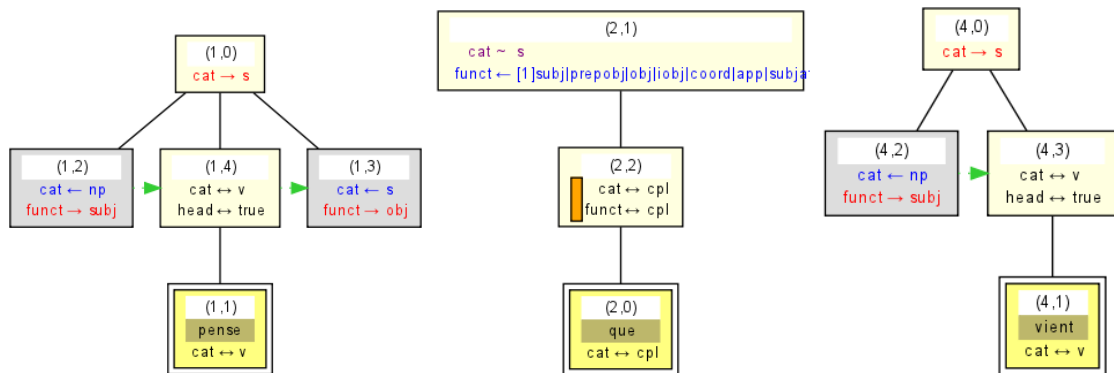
(1,0)
cat → s

(1,2)
cat ← np
funct → subj

(1,4)
cat ↔ v
head ↔ true

(1,3)
cat ← s
funct → obj

(1,1)
pense
cat ↔ v

(2,1)
cat ~ s
funct ← [1]subj|prepobj|obj|iobj|coord|app|subja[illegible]

(2,2)
cat ↔ cpl
funct ↔ cpl

(2,0)
que
cat ↔ cpl

(4,0)
cat → s

(4,2)
cat ← np
funct → subj

(4,3)
cat ↔ v
head ↔ true

(4,1)
vient
cat ↔ v